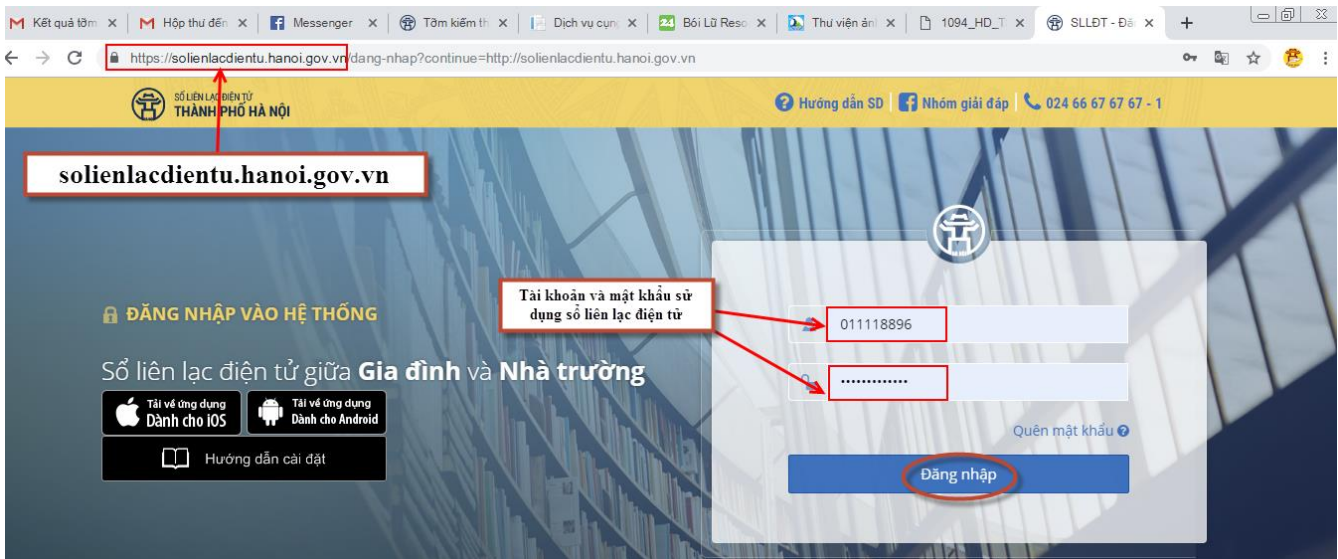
Kết quả tờm | Hộp thư đến | Messenger | Tờm kiếm th | Dịch vụ cụng | Bói Lữ Reso | Thư viện ản | 1094_HD_T | SLLĐT - Đă | +

https://solienlacdientu.hanoi.gov.vn/dang-nhap?continue=http://solienlacdientu.hanoi.gov.vn

SỔ LIÊN LẠC ĐIỆN TỬ
THÀNH PHỐ HÀ NỘI

Hướng dẫn SD | Nhóm giải đáp | 024 66 67 67 67 - 1

solienlacdientu.hanoi.gov.vn

ĐĂNG NHẬP VÀO HỆ THỐNG

Sổ liên lạc điện tử giữa Gia đình và Nhà trường

Tải về ứng dụng Dành cho iOS

Tải về ứng dụng Dành cho Android

Hướng dẫn cài đặt

Tài khoản và mật khẩu sử dụng sổ liên lạc điện tử

011118896

•••••••••••••

Quên mật khẩu

Đăng nhập